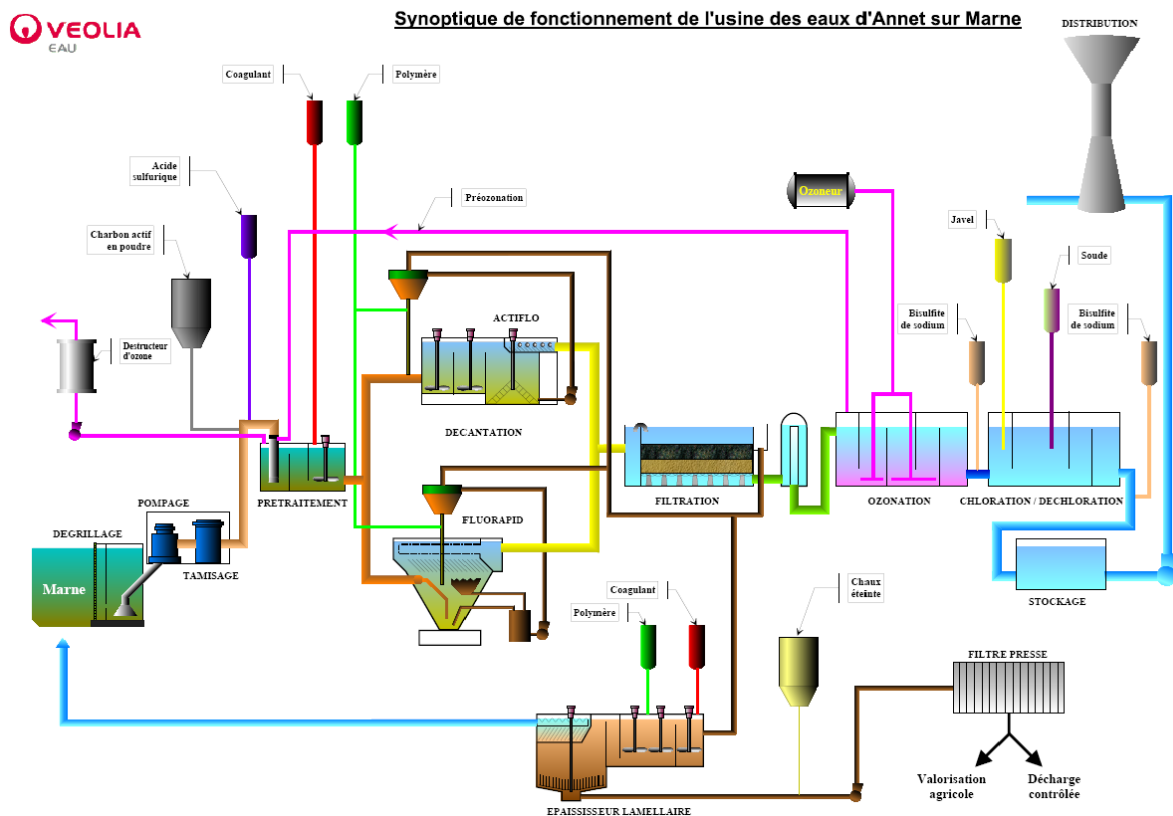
VEOLIA
EAU

Synoptique de fonctionnement de l'usine des eaux d'Annet sur Marne

DISTRIBUTION

Coagulant

Polymère

Acide sulfurique

Préozonation

Ozoneur

Charbon actif en poudre

Javel

Soude

Destructeur d'ozone

ACTIFLO

Bisulfite de sodium

Bisulfite de sodium

DECANTATION

PRETRAITEMENT

FILTRATION

OZONATION

CHLORATION / DECHLORATION

POMPAGE

FLUORAPID

DEGRILLAGE

Marne

TAMISAGE

STOCKAGE

Chaux éteinte

Coagulant

Polymère

FILTRE PRESSE

Valorisation agricole

Décharge contrôlée

EPAISSISSEUR LAMELLAIRE